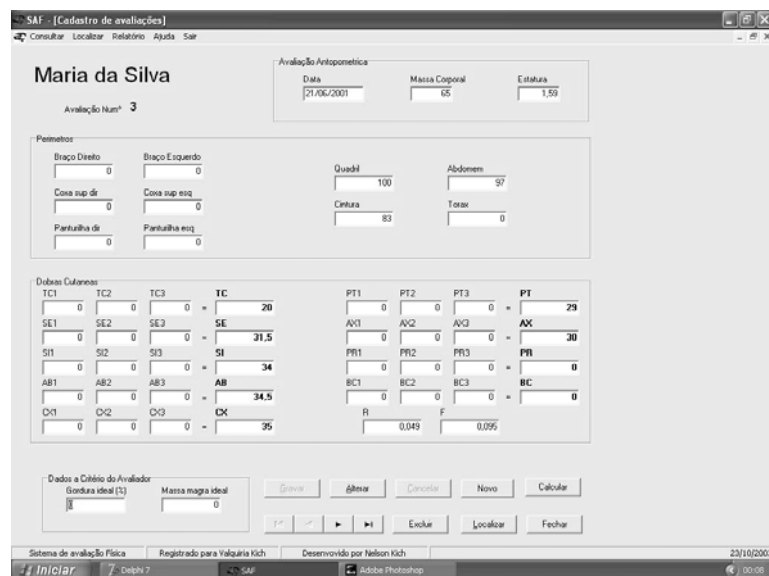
SAF - [Cadastro de avaliações]
Consultar Localizar Relatório Ajuda Sair

Maria da Silva
Avaliação Num° 3

Avaliação Antopometrica
Data 21/06/2001
Massa Corporal 65
Estatura 1,59

Perimetros
Braço Direito 0
Braço Esquerdo 0
Coxa sup dir 0
Coxa sup esq 0
Panturilha dir 0
Panturilha esq 0
Quadril 100
Abdomem 97
Cintura 83
Torax 0

Dobras Cutaneas
TC1 0 TC2 0 TC3 0 = TC 20
SE1 0 SE2 0 SE3 0 = SE 31,5
SI1 0 SI2 0 SI3 0 = SI 34
AB1 0 AB2 0 AB3 0 = AB 34,5
CX1 0 CX2 0 CX3 0 = CX 35
PT1 0 PT2 0 PT3 0 = PT 29
AX1 0 AX2 0 AX3 0 = AX 30
PR1 0 PR2 0 PR3 0 = PR 0
BC1 0 BC2 0 BC3 0 = BC 0
R 0,049 F 0,095

Dados a Critério do Avaliador
Gordura ideal (%) 0
Massa magra ideal 0

Gravar Alterar Cancelar Novo Calcular
Excluir Localizar Fechar

Sistema de avaliação Física | Registrado para Valquiria Kich | Desenvovido por Nelson Kich | 23/10/200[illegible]

Iniciar | Delphi 7 | SAF | Adobe Photoshop | 00:08